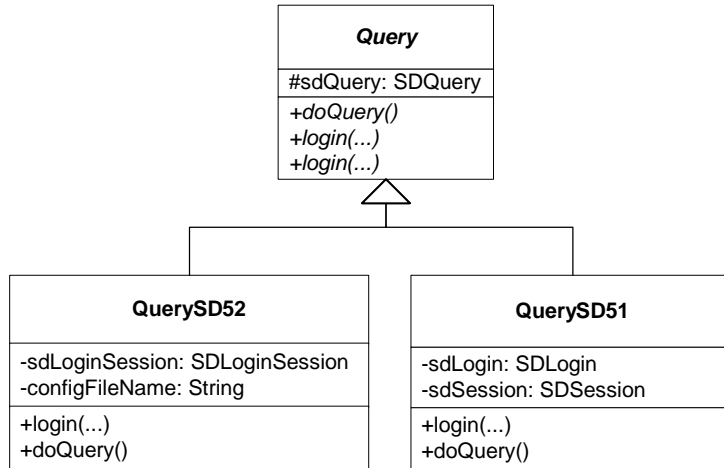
Query

#sdQuery: SDQuery

+doQuery()
+login(...)
+login(...)

QuerySD52

-sdLoginSession: SDLoginSession
-configFileName: String

+login(...)
+doQuery()

QuerySD51

-sdLogin: SDLogin
-sdSession: SDSession

+login(...)
+doQuery()